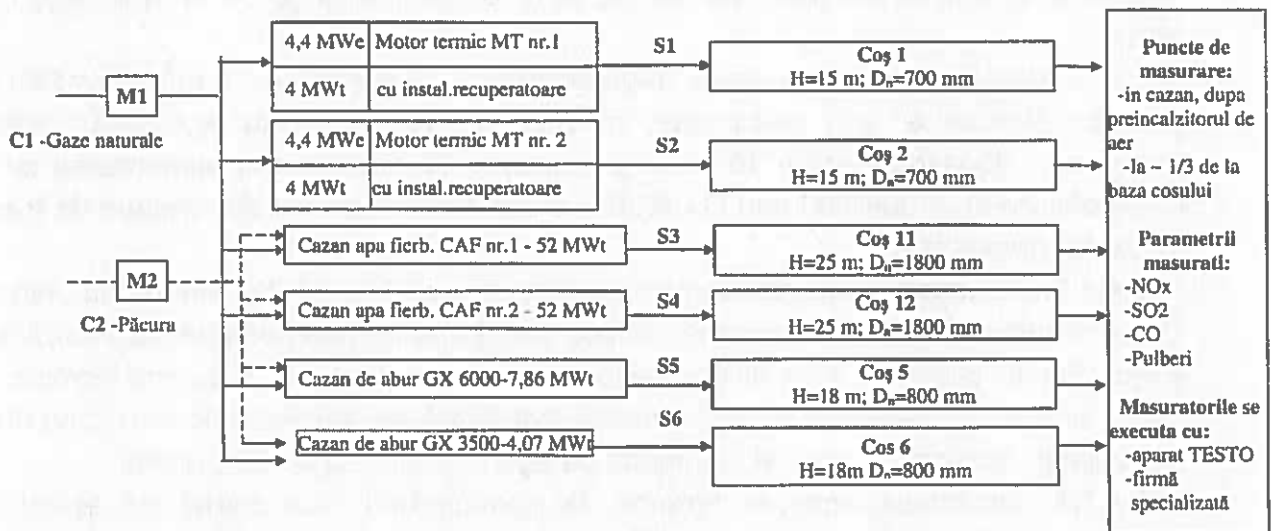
M1

C1 -Gaze naturale

M2

C2 -Păcura

| 4,4 MWe | Motor termic MT nr.1 |
|---|---|
| 4 MWt | cu instal.recuperatoare |

| 4,4 MWe | Motor termic MT nr. 2 |
|---|---|
| 4 MWt | cu instal.recuperatoare |

Cazan apa fierb. CAF nr.1 - 52 MWt

Cazan apa fierb. CAF nr.2 - 52 MWt

Cazan de abur GX 6000-7,86 MWt

Cazan de abur GX 3500-4,07 MWt

S1

S2

S3

S4

S5

S6

Coş 1
H=15 m; $D_n$=700 mm

Coş 2
H=15 m; $D_n$=700 mm

Coş 11
H=25 m; $D_n$=1800 mm

Coş 12
H=25 m; $D_n$=1800 mm

Coş 5
H=18 m; $D_n$=800 mm

Cos 6
H=18m $D_n$=800 mm

Puncte de masurare:
-in cazan, dupa preincalzitorul de aer
-la ~ 1/3 de la baza cosului

Parametrii masurati:
-NOx
-SO2
-CO
-Pulberi

Masuratorile se executa cu:
-aparat TESTO
-firmă specializată